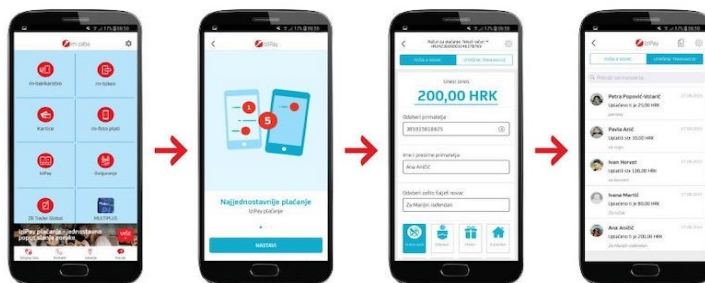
m-zaba

m-bankarstvo

m-token

Kartice

m-foto plati

IziPay

Osiguranje

ZB Trader Global

MULTIPLUS

IziPay plaćanja - jednostavno

IziPay

Najjednostavnije plaćanje

IziPay plaćanje

NASTAVI

POŠALJI NOVAC

ZATRAŽI TRANSAKCIJE

Unesi iznos

200,00 HRK

Odaberi primatelja

385915818825

Ime i prezime primatelja

Ana Anićić

Odaberi sočni bajeli novac

Za Marijin rođendan

IziPay

POŠALJI NOVAC

ZATRAŽI TRANSAKCIJE

Petra Popović-Vidarić

Uplaćeno ti je 25,00 HRK

Pavla Anić

Uplati ca 30,00 HRK

Ivan Horvat

Uplati ca 100,00 HRK

Ivana Marić

Uplaćeno ti je 80,00 HRK

Ana Anićić

Uplaćeno ti je 200,00 HRK

Za Marijin rođendan